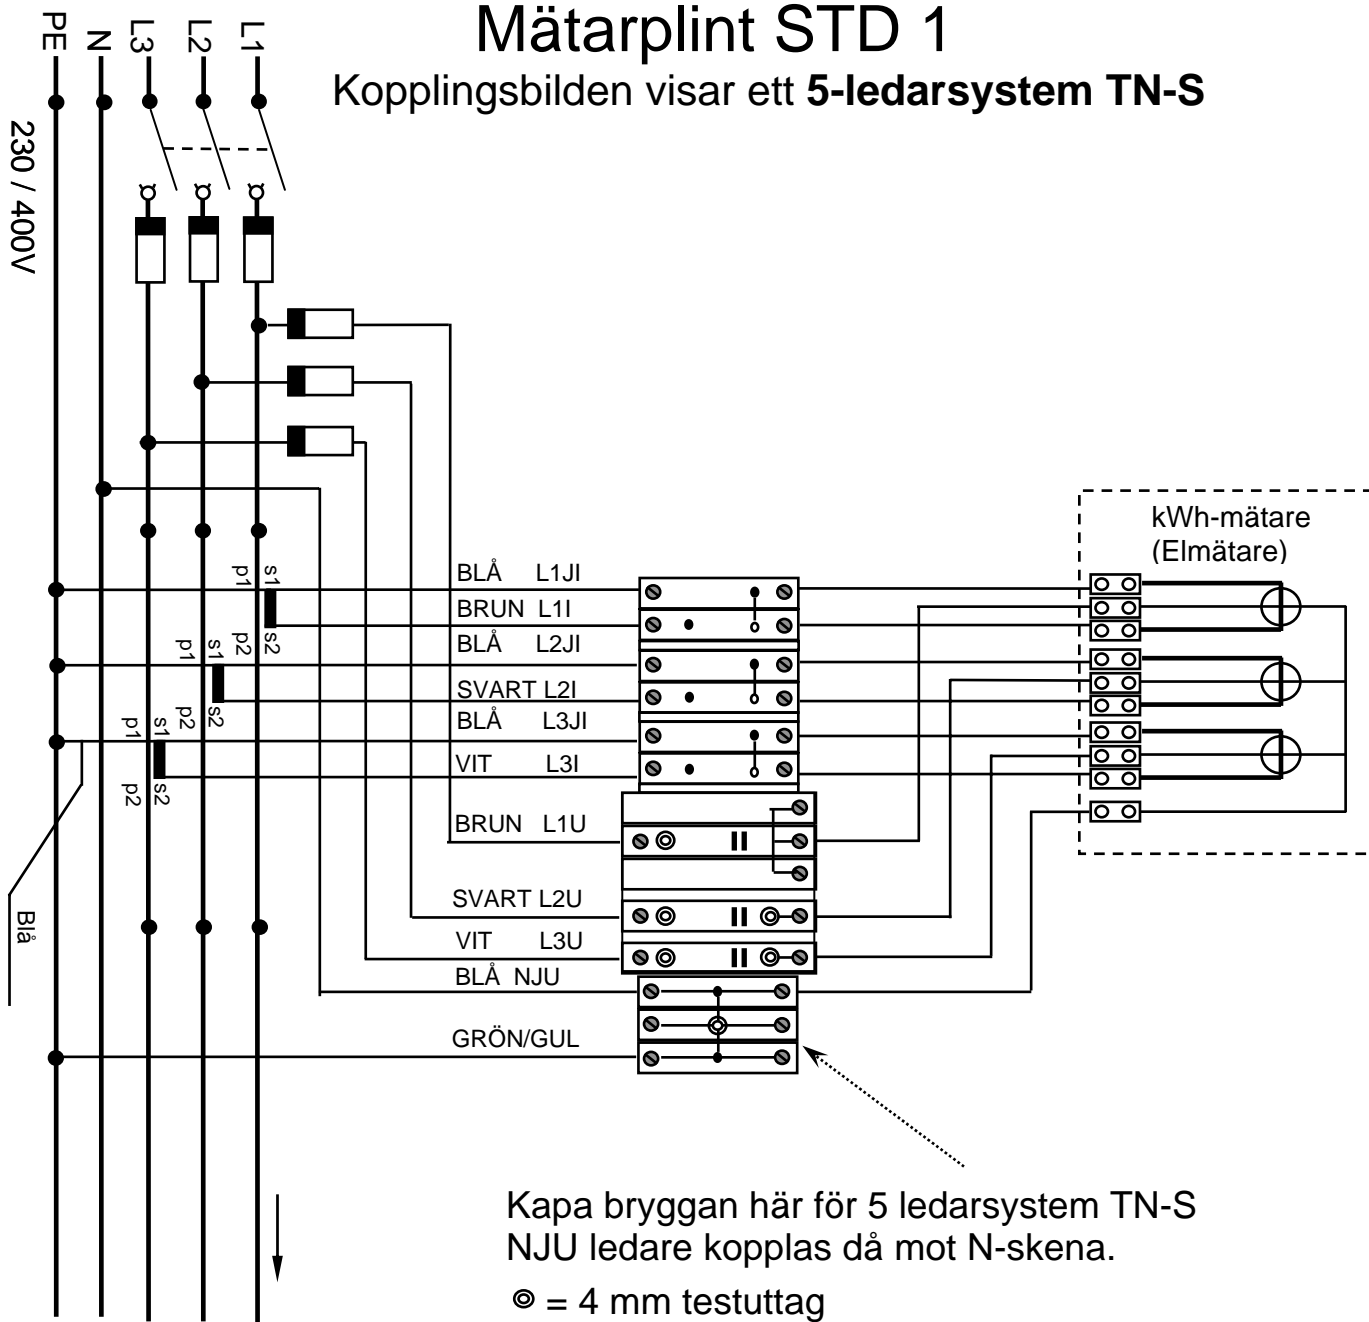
Mätarplint STD 1

Kopplingsbilden visar ett **5-ledarsystem TN-S**

PE N L3 L2 L1

230 / 400V

kWh-mätare (Elmätare)

p1 s1 p2 s2

p1 s1 p2 s2

p1 s1 p2 s2

BLÅ L1JI

BRUN L1I

BLÅ L2JI

SVART L2I

BLÅ L3JI

VIT L3I

BRUN L1U

SVART L2U

VIT L3U

BLÅ NJU

GRÖN/GUL

Blå

Kapa bryggan här för 5 ledarsystem TN-S
NJU ledare kopplas då mot N-skena.

◎ = 4 mm testuttag